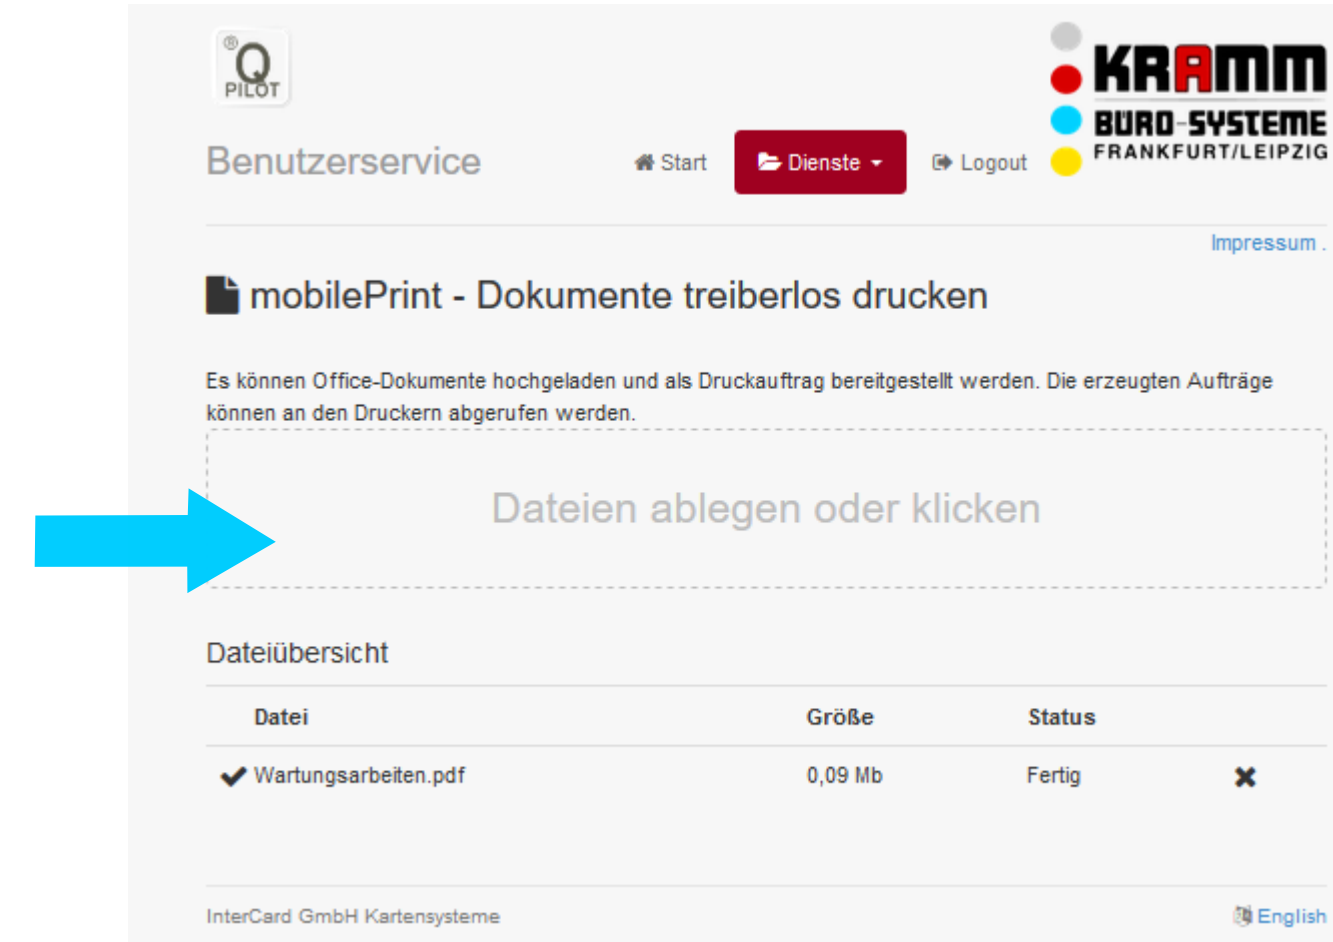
®Q PILOT

KRAMM BÜRO-SYSTEME FRANKFURT/LEIPZIG

Benutzerservice

Start Dienste Logout

Impressum .

mobilePrint - Dokumente treiberlos drucken

Es können Office-Dokumente hochgeladen und als Druckauftrag bereitgestellt werden. Die erzeugten Aufträge können an den Druckern abgerufen werden.

Dateien ablegen oder klicken

Dateiübersicht

| Datei | Größe | Status | |
|---|---|---|---|
| Wartungsarbeiten.pdf | 0,09 Mb | Fertig | ✖ |

InterCard GmbH Kartensysteme

English